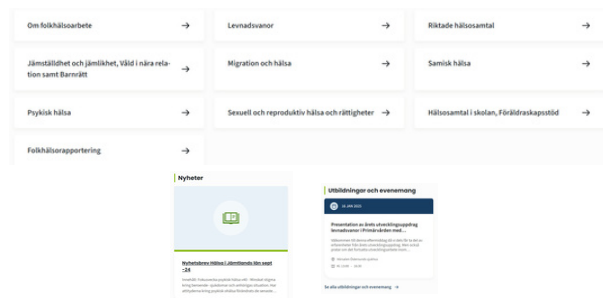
Om folkhälsoarbete →

Levnadsvanor →

Riktade hälsosamtal →

Jämställdhet och jämlikhet, Våld i nära relation samt Barnrätt →

Migration och hälsa →

Samisk hälsa →

Psykisk hälsa →

Sexuell och reproduktiv hälsa och rättigheter →

Hälsosamtal i skolan, Föräldraskapsstöd →

Folkhälsorapportering →

Nyheter

Nyhetsbrev Hälsa i Jämtlands län sept -24

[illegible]

Utbildningar och evenemang

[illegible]

Presentation av årets utvecklingsuppdrag levnadsvanor i Primärvården med...

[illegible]

Se alla utbildningar och evenemang →